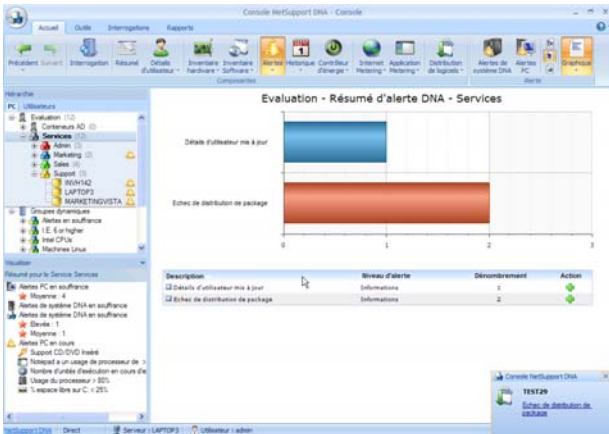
Console NetSupport DNA - Console

Accueil Outils Interrogations Rapports

Précédent Suivant Interrogation Résumé Détails d'utilisateur Inventaire hardware Inventaire Software Alertes Historique Contrôleur d'énergie Internet Metering Application Metering Distribution de logiciels Alertes de système DNA Alertes PC Graphique

Composantes Alerte

Hiérarchie

PC Utilisateurs

Evaluation (12)
Conteneurs AD (0)
Services (12)
Admin (3)
Marketing (2)
Sales (4)
Support (3)
INVH142
LAPTOP3
MARKETINGVISTA
Groupes dynamiques
Alertes en souffrance
I.E. 6 or higher
Intel CPUs
Machines Linux

Visualiser

Résumé pour le Service Services

Alertes PC en souffrance
Moyenne : 4
Alertes de système DNA en souffrance
Alertes de système DNA en souffrance
Elevée : 1
Moyenne : 1
Alertes PC en cours
Support CD/DVD Inséré
Notepad a un usage de processeur de >
Nombre d'unités d'exécution en cours de
Usage du processeur > 80%
% espace libre sur C: < 25%

Evaluation - Résumé d'alerte DNA - Services

Détails d'utilisateur mis à jour

Echec de distribution de package

0 1 2 3

| Description | Niveau d'alerte | Dénombrement | Action |
|---|---|---|---|
| Détails d'utilisateur mis à jour | Informations | 1 | |
| Echec de distribution de package | Informations | 2 | |

Console NetSupport DNA
TEST29
Echec de distribution de package

NetSupport DNA Direct Serveur : LAPTOP3 Utilisateur : admin